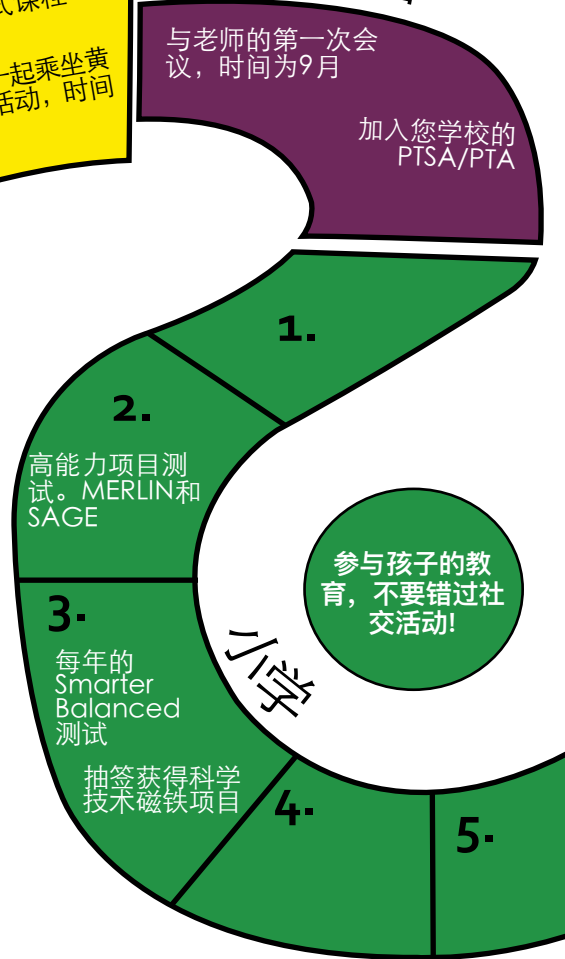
式课程

一起乘坐黄
活动，时间

与老师的第一次会议，时间为9月

加入您学校的PTSA/PTA

1.

2.

高能力项目测试。MERLIN和SAGE

3.

每年的Smarter Balanced测试

抽签获得科学技术磁铁项目

4.

5.

小学

参与孩子的教育，不要错过社交活动!